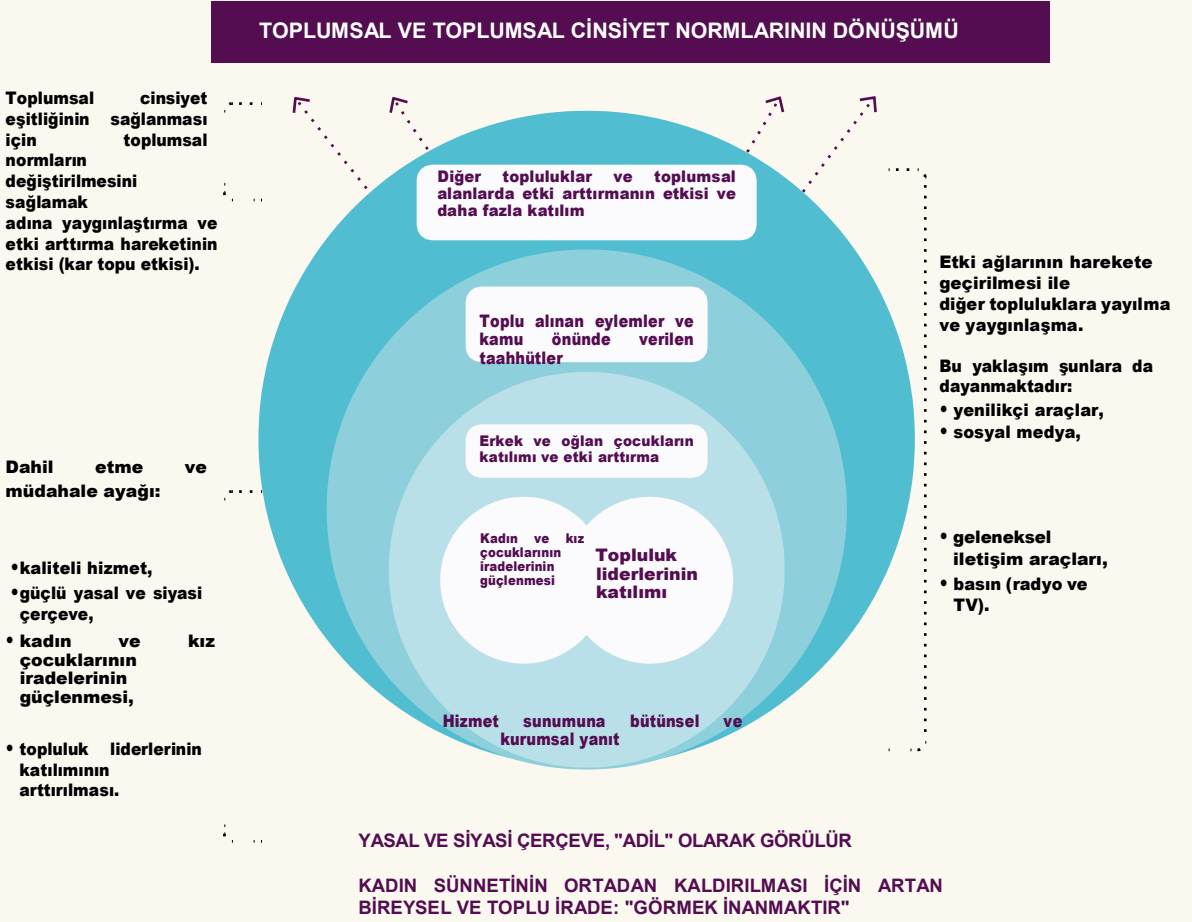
TOPLUMSAL VE TOPLUMSAL CİNSİYET NORMLARININ DÖNÜŞÜMÜ

Toplumsal cinsiyet eşitliğinin sağlanması için toplumsal normların değiştirilmesini sağlamak adına yaygınlaştırma ve etki arttırma hareketinin etkisi (kar topu etkisi).

Dahil etme ve müdahale ayağı:

• kaliteli hizmet,
• güçlü yasal ve siyasi çerçeve,
• kadın ve kız çocuklarının iradelerinin güçlenmesi,

• topluluk liderlerinin katılımının arttırılması.

Diğer topluluklar ve toplumsal alanlarda etki arttırmanın etkisi ve daha fazla katılım

Toplu alınan eylemler ve kamu önünde verilen taahhütler

Erkek ve oğlan çocukların katılımı ve etki arttırma

Kadın ve kız çocuklarının iradelerinin güçlenmesi

Topluluk liderlerinin katılımı

Hizmet sunumuna bütünsel ve kurumsal yanıt

Etki ağlarının harekete geçirilmesi ile diğer topluluklara yayılma ve yaygınlaşma.

Bu yaklaşım şunlara da dayanmaktadır:
• yenilikçi araçlar,
• sosyal medya,

• geleneksel iletişim araçları,
• basın (radyo ve TV).

YASAL VE SİYASİ ÇERÇEVE, "ADİL" OLARAK GÖRÜLÜR

KADIN SÜNNETİNİN ORTADAN KALDIRILMASI İÇİN ARTAN BİREYSEL VE TOPLU İRADE: "GÖRMEK İNANMAKTIR"